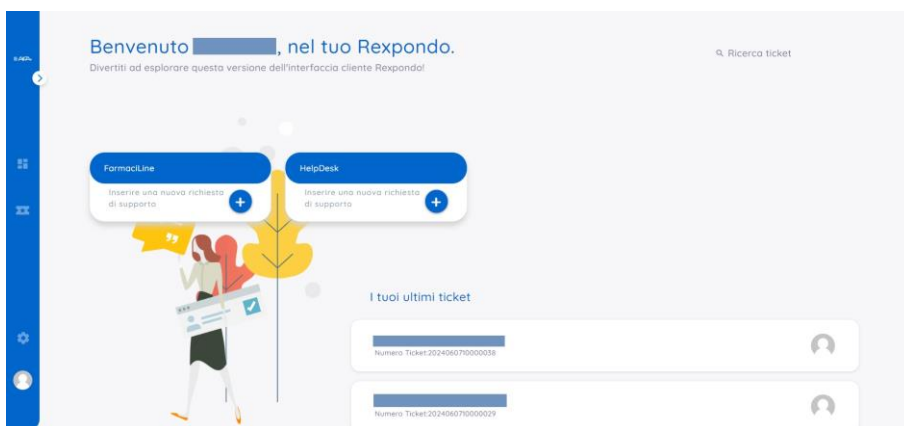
Benvenuto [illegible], nel tuo Rexpondo.

Divertiti ad esplorare questa versione dell'interfaccia cliente Rexpondo!

Ricerca ticket

FarmaciLine

Inserire una nuova richiesta di supporto

HelpDesk

Inserire una nuova richiesta di supporto

I tuoi ultimi ticket

Numero Ticket:2024060710000038

Numero Ticket:2024060710000029